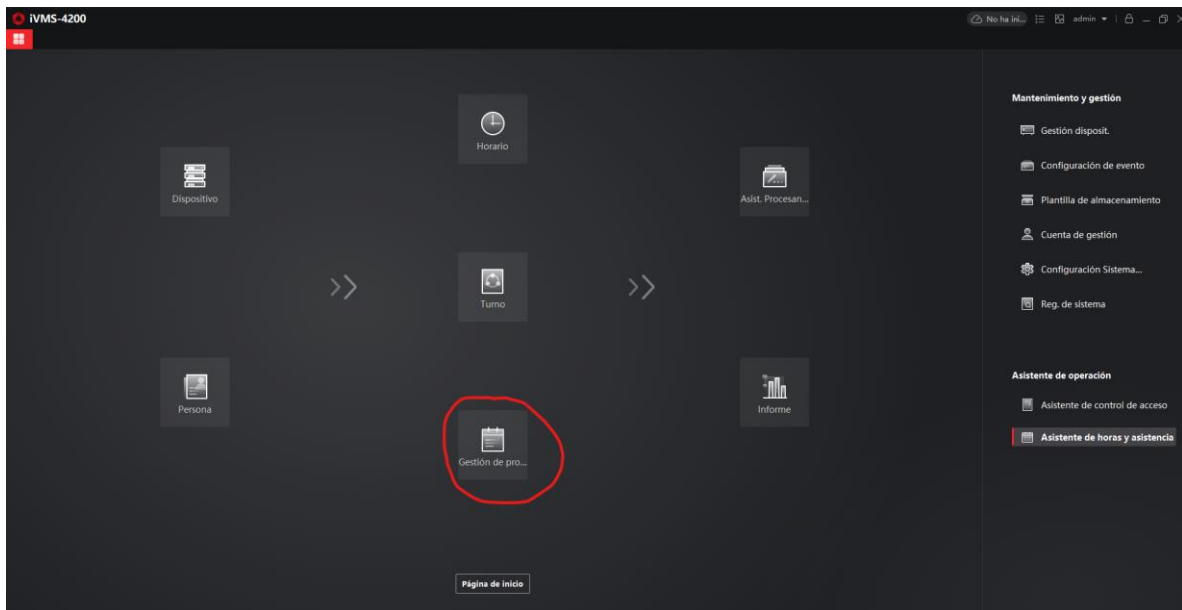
iVMS-4200

No ha ini... admin

Horario

Dispositivo

Asist. Procesan...

>>

Turno

>>

Persona

Informe

Gestión de pro...

Página de inicio

Mantenimiento y gestión

Gestión disposit.

Configuración de evento

Plantilla de almacenamiento

Cuenta de gestión

Configuración Sistema...

Reg. de sistema

Asistente de operación

Asistente de control de acceso

Asistente de horas y asistencia